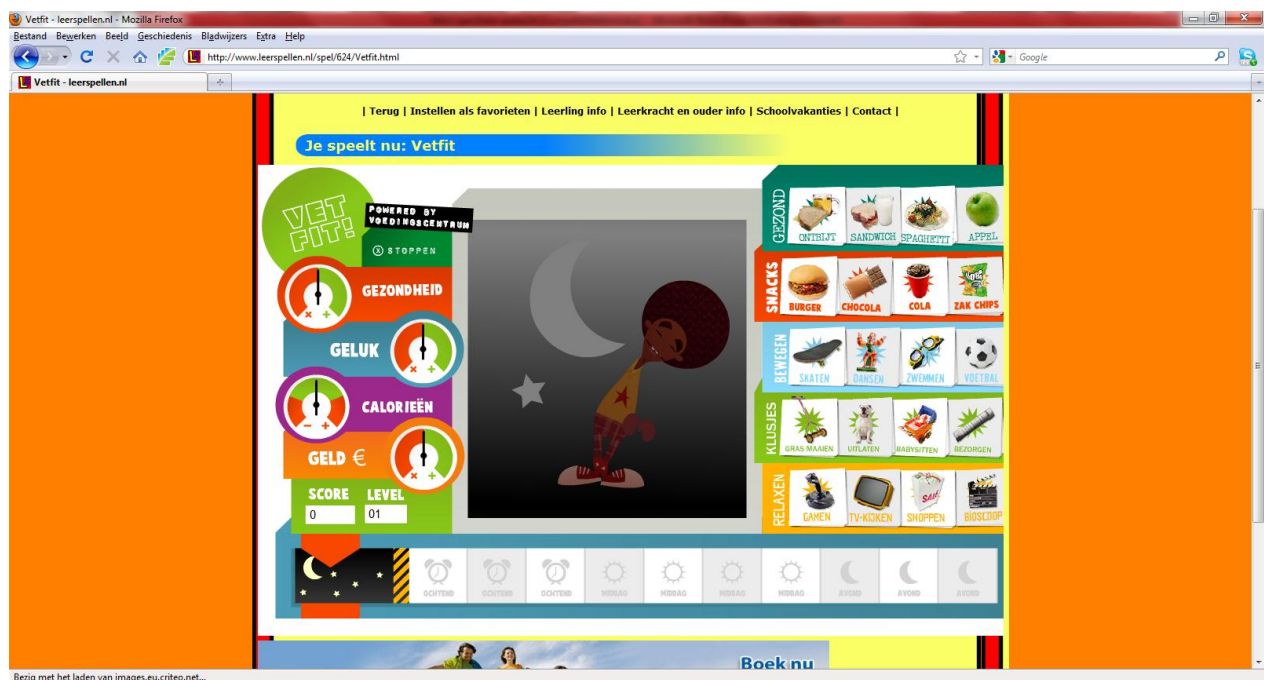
Vetfit - leerspellen.nl - Mozilla Firefox

Bestand Bewerken Beeld Geschiedenis Bladwijzers Extra Help

http://www.leerspellen.nl/spel/624/Vetfit.html

Google

Vetfit - leerspellen.nl

| Terug | Instellen als favorieten | Leerling info | Leerkracht en ouder info | Schoolvakanties | Contact |

Je speelt nu: Vetfit

VET FIT!

POWERED BY VOEDINGSCENTRUM

STOPPEN

GEZONDHEID

GELUK

CALORIEËN

GELD €

SCORE 0

LEVEL 01

GEZOND

ONTBIJT SANDWICH SPAGHETTI APPEL

SNACKS

BURGER CHOCOLA COLA ZAK CHIPS

BEWEGEN

SKATEN DANSEN ZWEMMEN VOETBAL

KLUSJES

GRAS MAAIEN UITLATEN BABYSITTEN BEZORGEN

RELAXEN

GAMEN TV-KIJKEN SHOPPEN BIOSCOOP

OCHTEND OCHTEND OCHTEND MIDDAG MIDDAG MIDDAG MIDDAG AVOND AVOND AVOND

Boek nu

Bezig met het laden van images.eu.criteo.net...